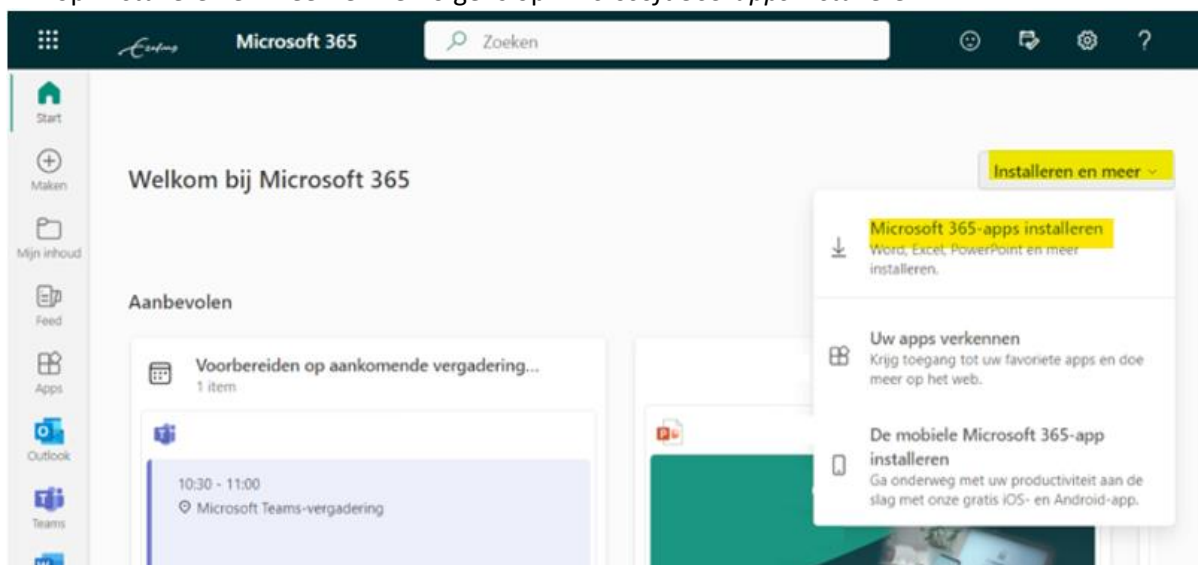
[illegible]

Microsoft 365

Zoeken

?

Start

Maken

Mijn inhoud

Feed

Apps

Outlook

Teams

Welkom bij Microsoft 365

Installeren en meer

Microsoft 365-apps installeren
Word, Excel, PowerPoint en meer installeren.

Uw apps verkennen
Krijg toegang tot uw favoriete apps en doe meer op het web.

De mobiele Microsoft 365-app installeren
Ga onderweg met uw productiviteit aan de slag met onze gratis iOS- en Android-app.

Aanbevolen

Voorbereiden op aankomende vergadering...
1 item

10:30 - 11:00
Microsoft Teams-vergadering